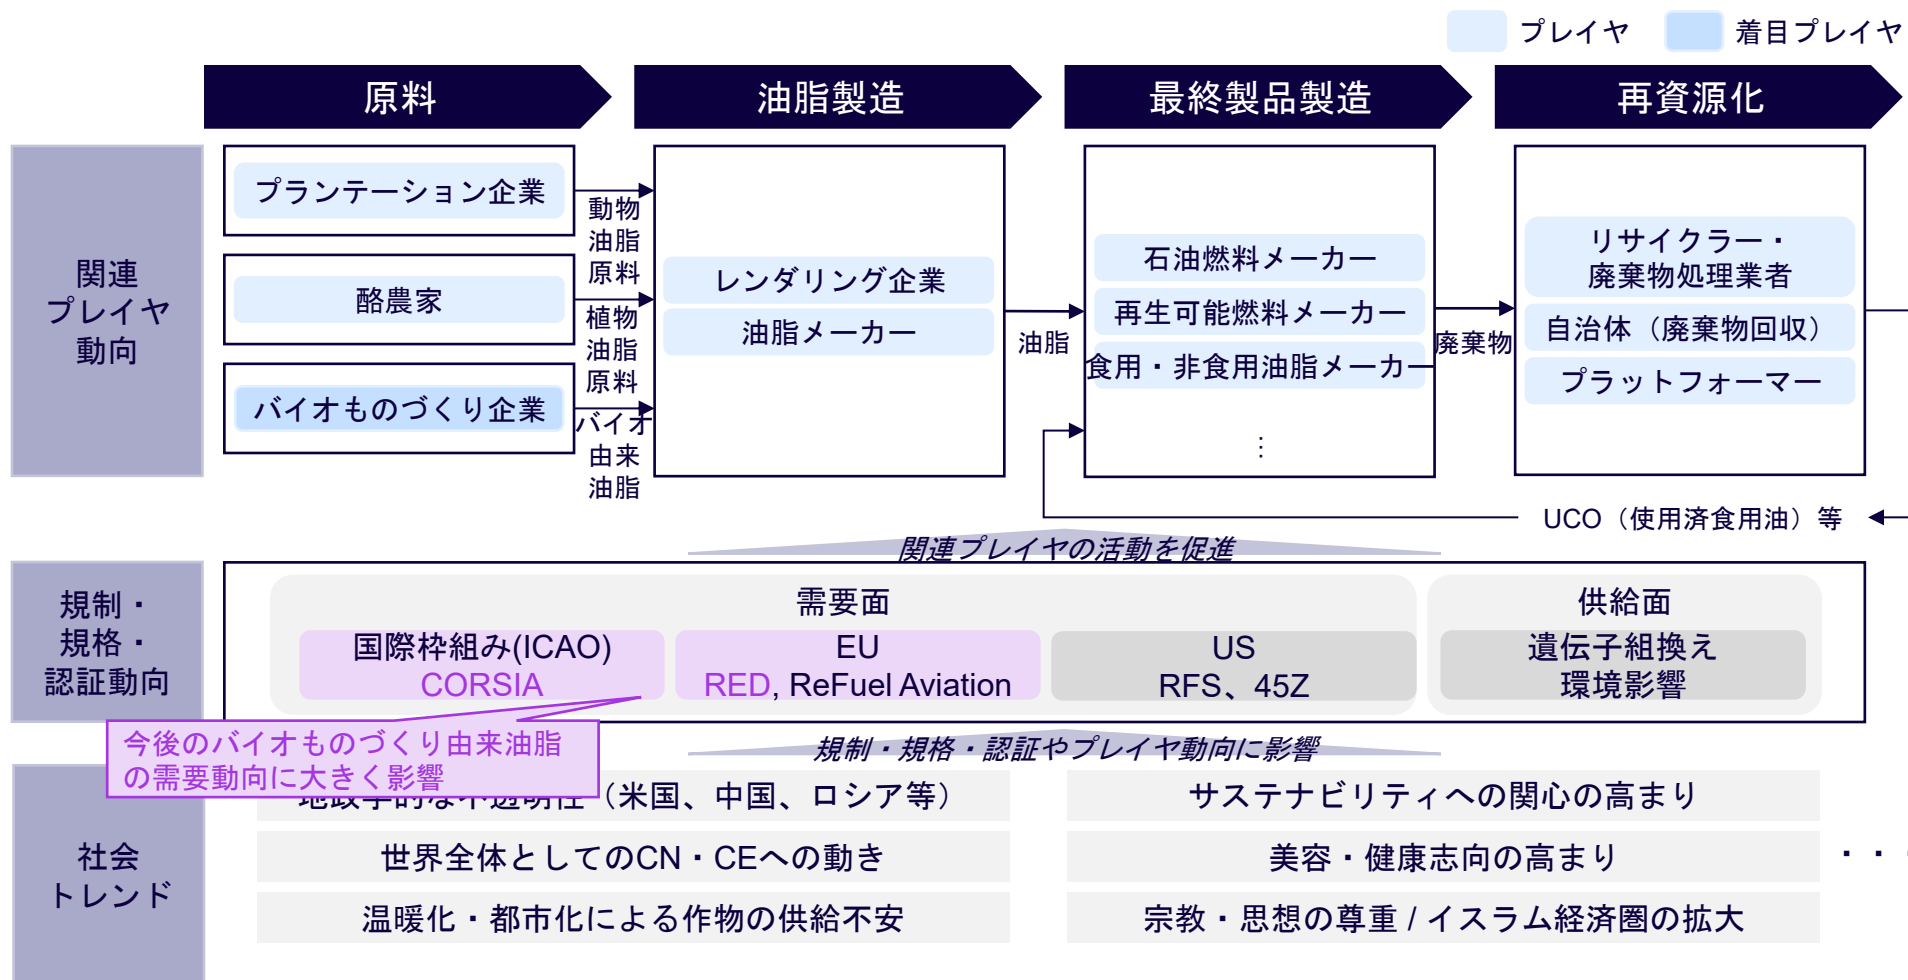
プレイヤ 着目プレイヤ

原料
油脂製造
最終製品製造
再資源化

関連プレイヤ動向

プランテーション企業
酪農家
バイオものづくり企業

動物油脂原料
植物油脂原料
バイオ由来油脂

レンダリング企業
油脂メーカー

油脂

石油燃料メーカー
再生可能燃料メーカー
食用・非食用油脂メーカー
⋮

廃棄物

リサイクラー・廃棄物処理業者
自治体（廃棄物回収）
プラットフォーマー

UCO（使用済食用油）等

関連プレイヤの活動を促進

規制・規格・認証動向

需要面
国際枠組み(ICAO)
CORSIA
EU
RED, ReFuel Aviation
US
RFS、45Z

供給面
遺伝子組換え
環境影響

今後のバイオものづくり由来油脂の需要動向に大きく影響

規制・規格・認証やプレイヤ動向に影響

社会トレンド

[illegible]（米国、中国、ロシア等）
世界全体としてのCN・CEへの動き
温暖化・都市化による作物の供給不安

サステナビリティへの関心の高まり
美容・健康志向の高まり
宗教・思想の尊重 / イスラム経済圏の拡大

・・